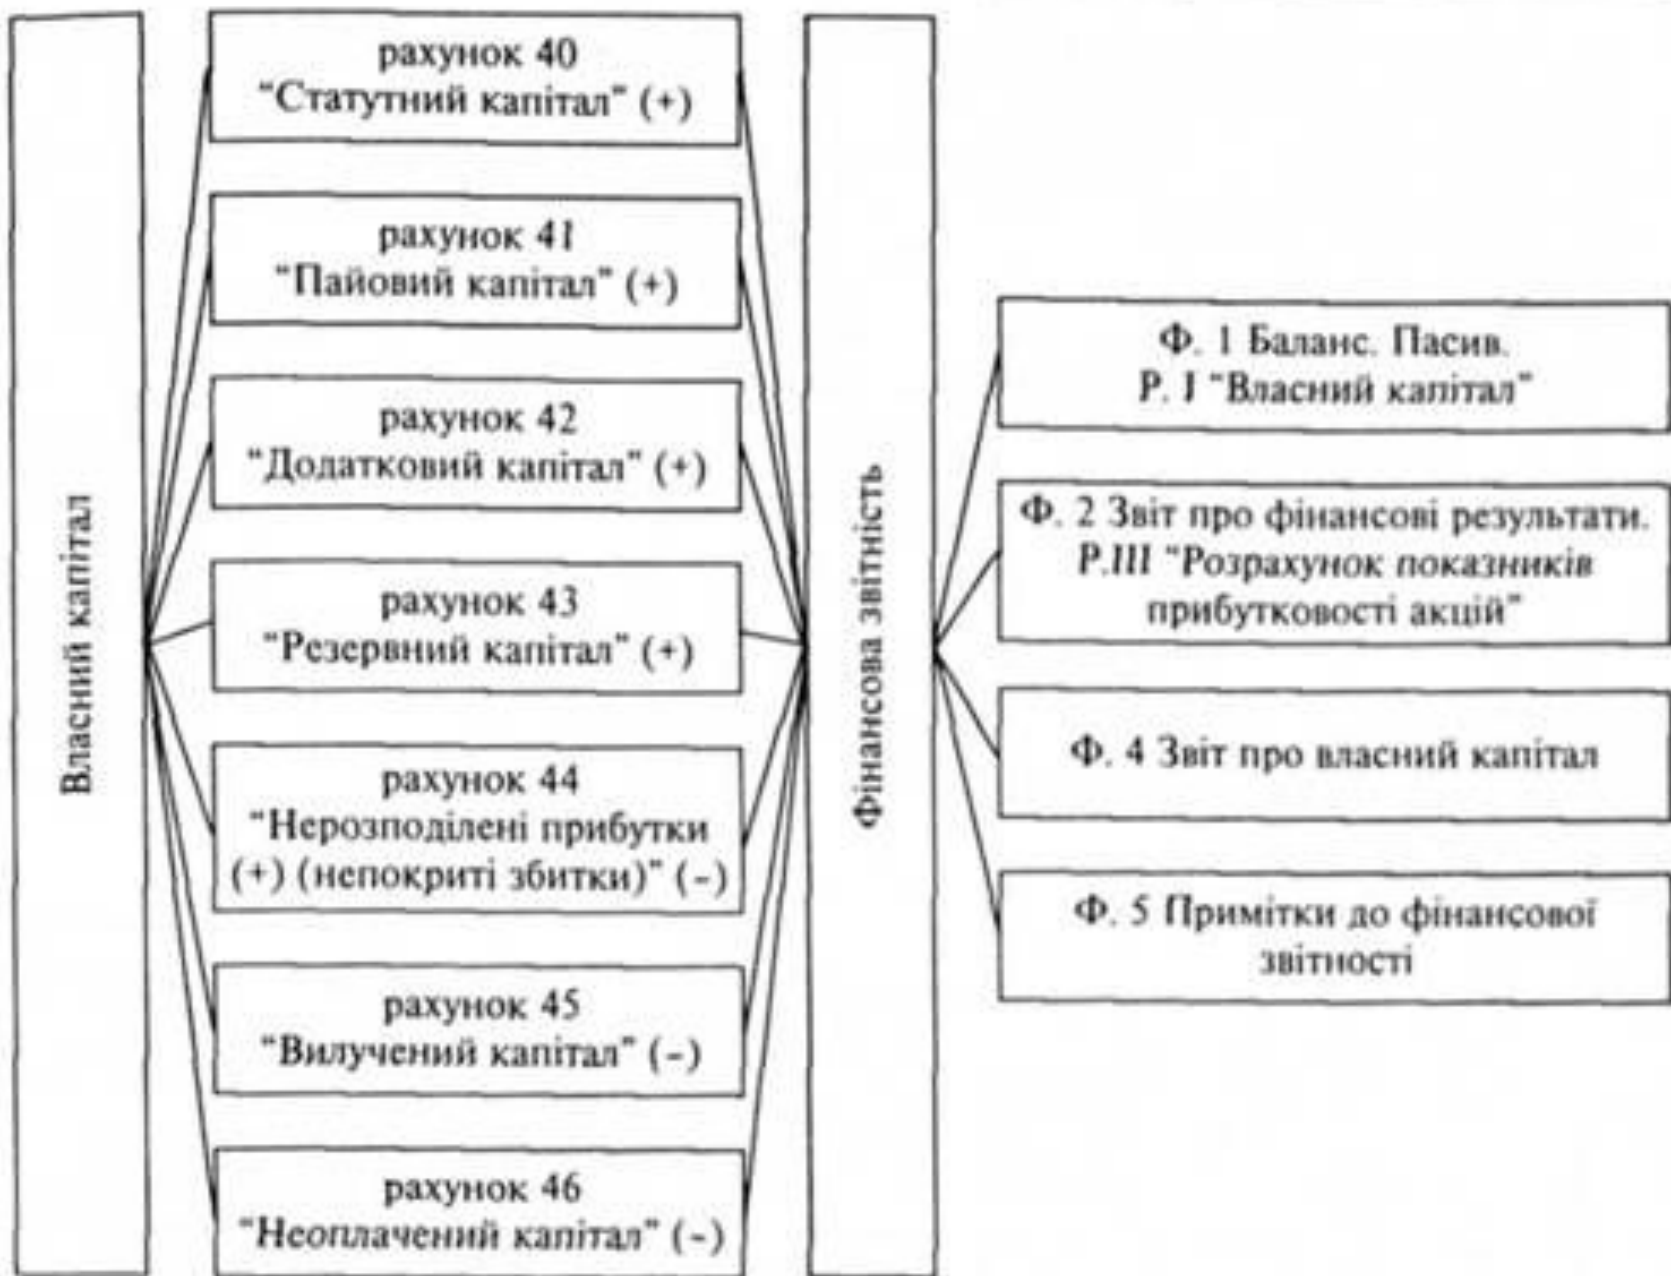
Власний капітал

рахунок 40
"Статутний капітал" (+)

рахунок 41
"Пайовий капітал" (+)

рахунок 42
"Додатковий капітал" (+)

рахунок 43
"Резервний капітал" (+)

рахунок 44
"Нерозподілені прибутки (+) (непокриті збитки)" (-)

рахунок 45
"Вилучений капітал" (-)

рахунок 46
"Неоплачений капітал" (-)

Фінансова звітність

Ф. 1 Баланс. Пасив.
Р. І "Власний капітал"

Ф. 2 Звіт про фінансові результати.
Р.ІІІ "Розрахунок показників прибутковості акцій"

Ф. 4 Звіт про власний капітал

Ф. 5 Примітки до фінансової звітності